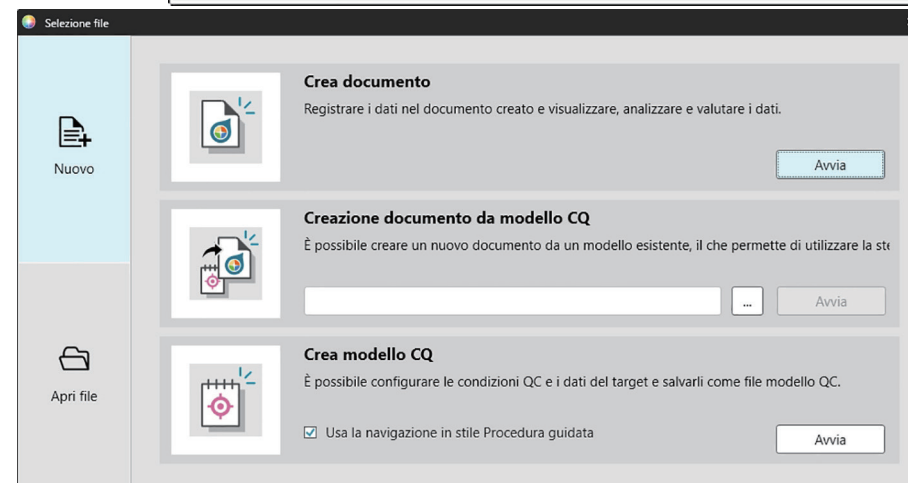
Selezione file

Nuovo

Apri file

Crea documento

Registrare i dati nel documento creato e visualizzare, analizzare e valutare i dati.

Avvia

Creazione documento da modello CQ

È possibile creare un nuovo documento da un modello esistente, il che permette di utilizzare la ste

...

Avvia

Crea modello CQ

È possibile configurare le condizioni QC e i dati del target e salvarli come file modello QC.

☑ Usa la navigazione in stile Procedura guidata

Avvia